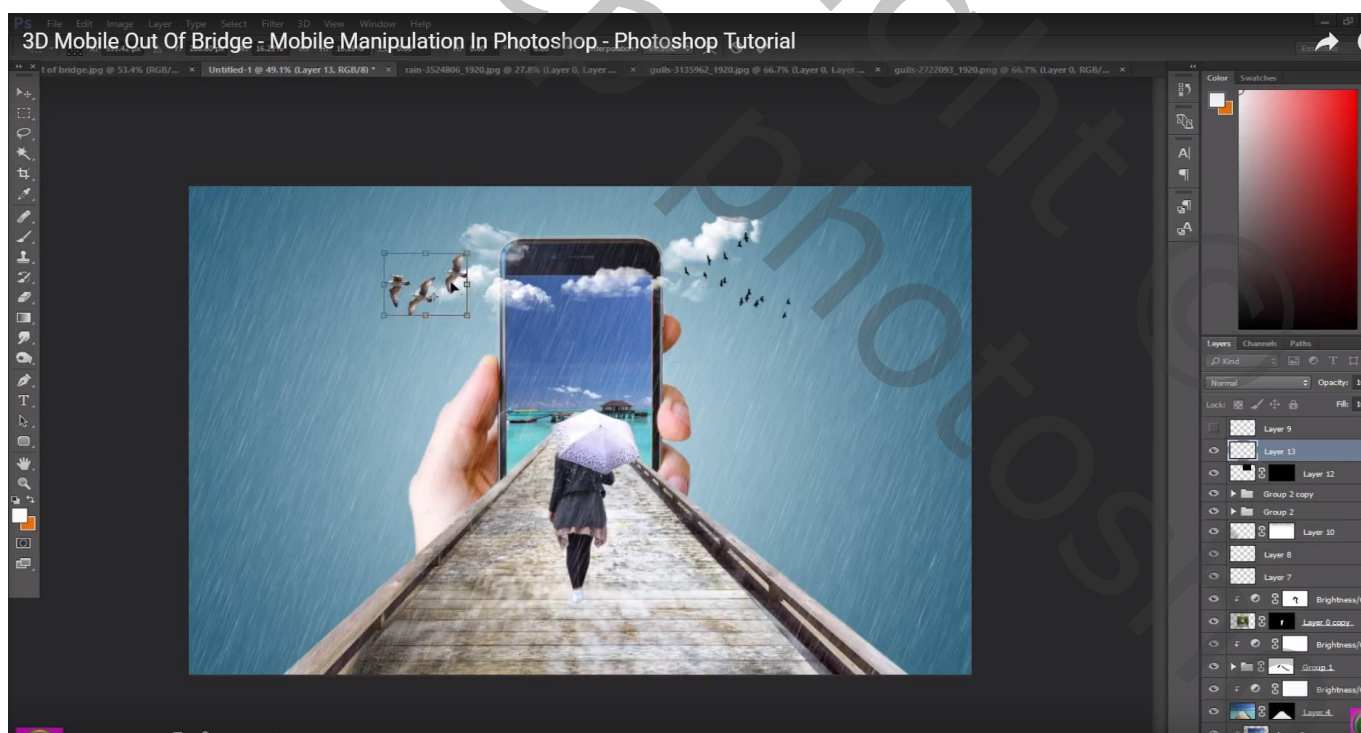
3D Mobile Out Of Bridge - Mobile Manipulation In Photoshop - Photoshop Tutorial

Ps File Edit Image Layer Type Select Filter 3D View Window Help

t of bridge.jpg @ 53.4% (RGB/... × Untitled-1 @ 49.1% (Layer 13, RGB/8) * × rain-3524806_1920.jpg @ 27.8% (Layer 0, Layer ... × gulls-3135962_1920.jpg @ 66.7% (Layer 0, Layer ... × gulls-2722093_1920.png @ 66.7% (Layer 0, RGB/... ×

Color Swatches

Layers Channels Paths

Kind

Normal

Opacity: 1

Lock:

Fill: 1

Layer 9
Layer 13
Layer 12
Group 2 copy
Group 2
Layer 10
Layer 8
Layer 7
Brightness/
Layer 0 copy
Brightness/
Group 1
Brightness/
Layer 4